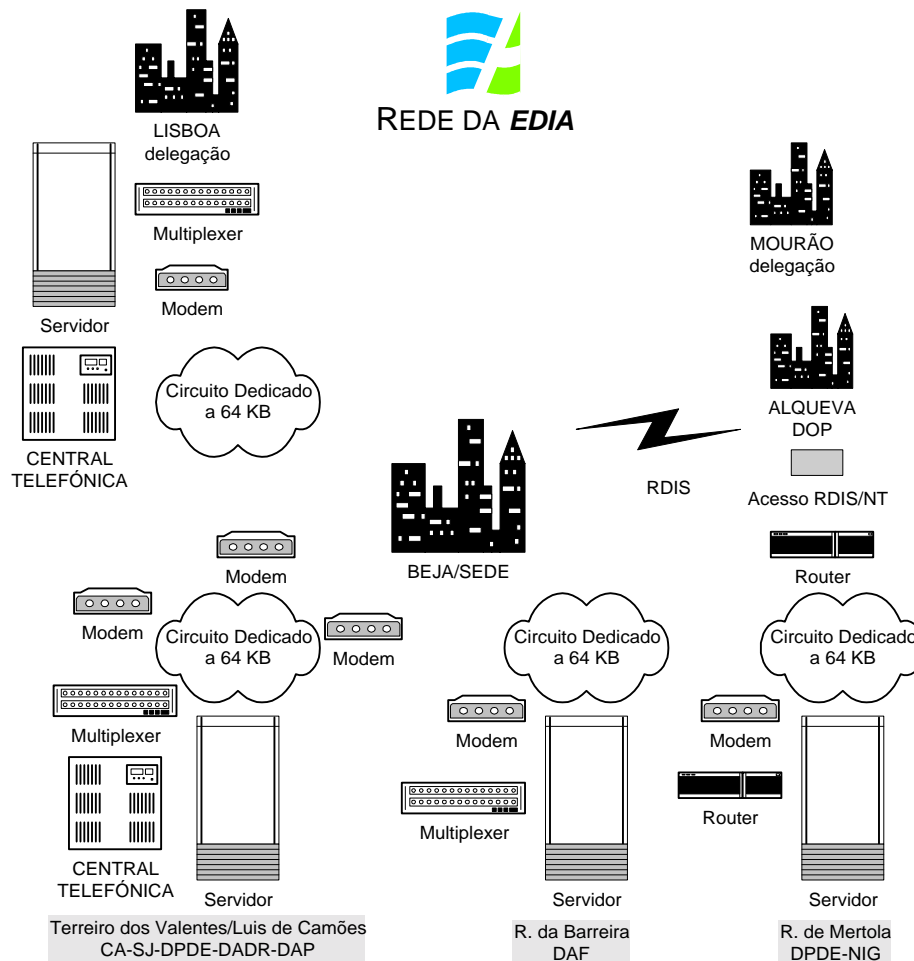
REDE DA EDIA

LISBOA
delegação

Multiplexer

Modem

Servidor

Circuito Dedicado a 64 KB

CENTRAL
TELEFÓNICA

MOURÃO
delegação

ALQUEVA
DOP

RDIS

Acesso RDIS/NT

BEJA/SEDE

Router

Modem

Modem

Circuito Dedicado a 64 KB

Modem

Circuito Dedicado a 64 KB

Circuito Dedicado a 64 KB

Multiplexer

Modem

Modem

CENTRAL
TELEFÓNICA

Multiplexer

Router

Servidor

Servidor

Servidor

Terreiro dos Valentes/Luis de Camões
CA-SJ-DPDE-DADR-DAP

R. da Barreira
DAF

R. de Mertola
DPDE-NIG